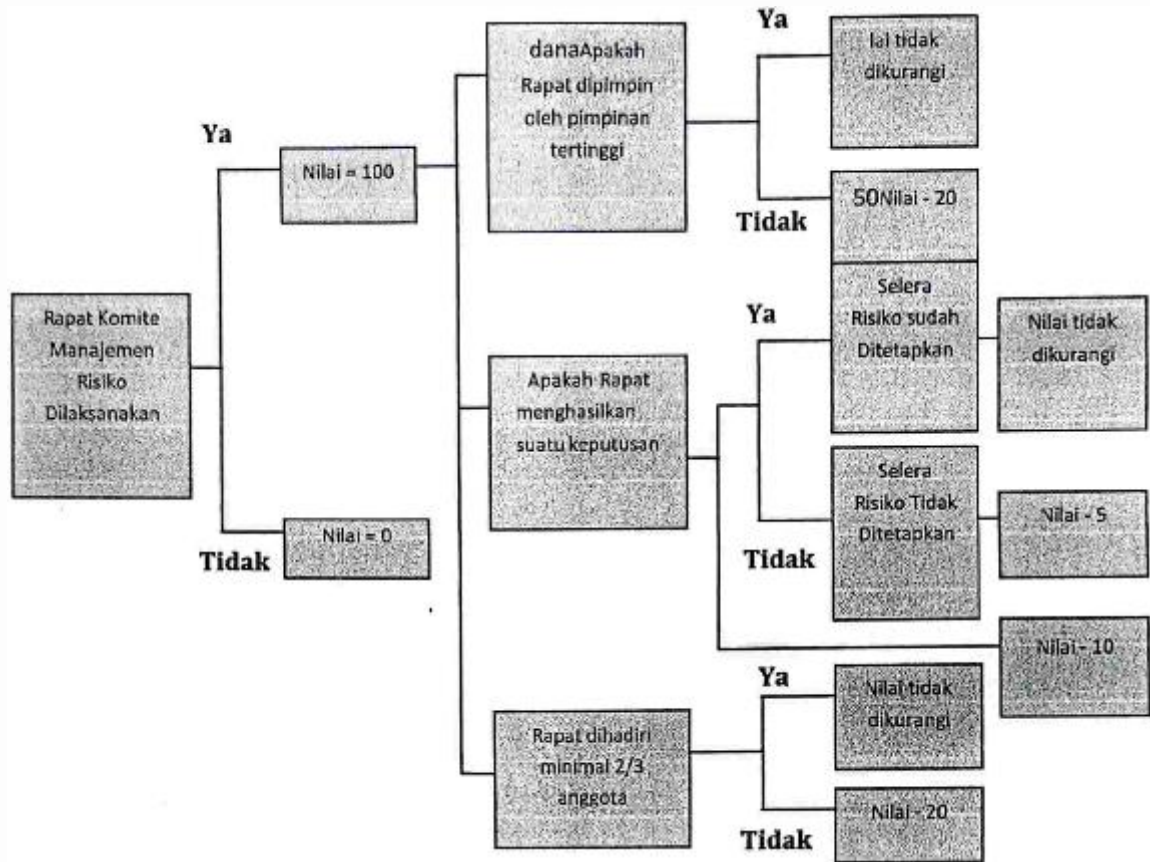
Rapat Komite Manajemen Risiko Dilaksanakan

Ya

Nilai = 100

Tidak

Nilai = 0

danaApakah Rapat dipimpin oleh pimpinan tertinggi

Ya

Ial tidak dikurangi

Tidak

50Nilai - 20

Apakah Rapat menghasilkan suatu keputusan

Ya

Selera Risiko sudah Ditetapkan

Nilai tidak dikurangi

Tidak

Selera Risiko Tidak Ditetapkan

Nilai - 5

Nilai - 10

Rapat dihadiri minimal 2/3 anggota

Ya

Nilai tidak dikurangi

Tidak

Nilai - 20